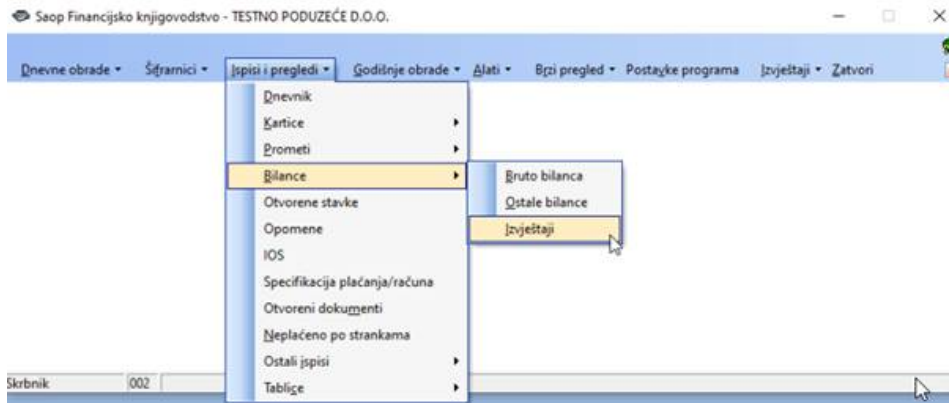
Saop Financijsko knjigovodstvo - TESTNO PODUZEĆE D.O.O.

Dnevne obrade • Šifranici • Ispisi i pregledi • Godišnje obrade • Alati • Brzi pregled • Postavke programa Izvještaji • Zatvori

Dnevnik
Kartice
Prometi
Bilance
Otvorene stavke
Opomene
IOS
Specifikacija plaćanja/računa
Otvoreni dokumenti
Neplaćeno po strankama
Ostali ispisi
Tablice

Bruto bilanca
Ostale bilance
Izvještaji

Skrbnik 002